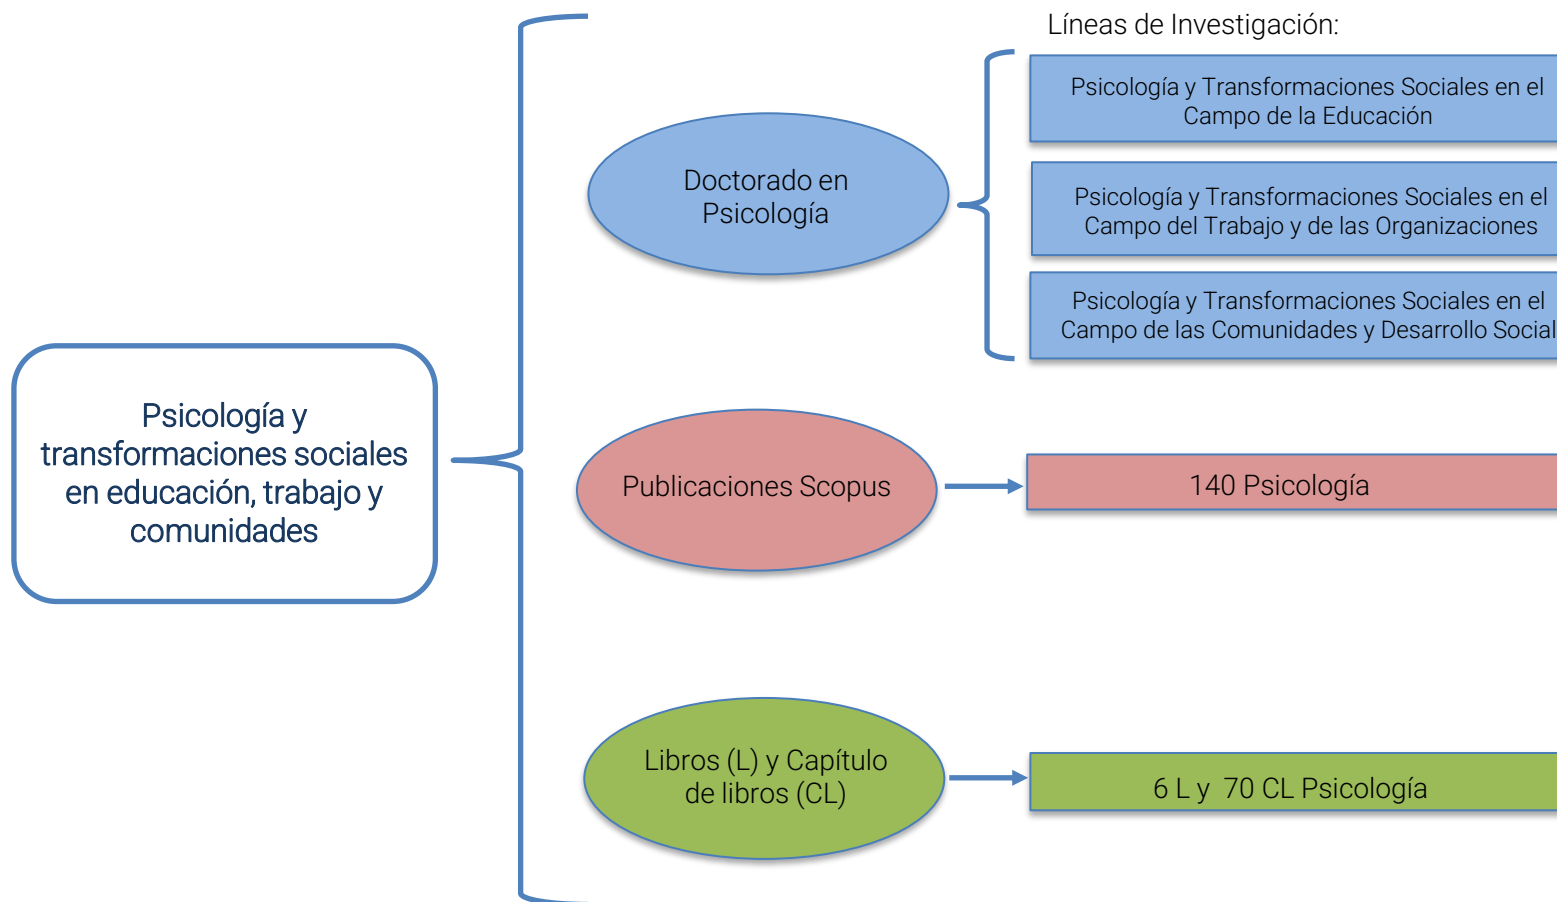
Psicología y transformaciones sociales en educación, trabajo y comunidades

Doctorado en Psicología

Líneas de Investigación:

Psicología y Transformaciones Sociales en el Campo de la Educación

Psicología y Transformaciones Sociales en el Campo del Trabajo y de las Organizaciones

Psicología y Transformaciones Sociales en el Campo de las Comunidades y Desarrollo Social

Publicaciones Scopus

140 Psicología

Libros (L) y Capítulo de libros (CL)

6 L y 70 CL Psicología